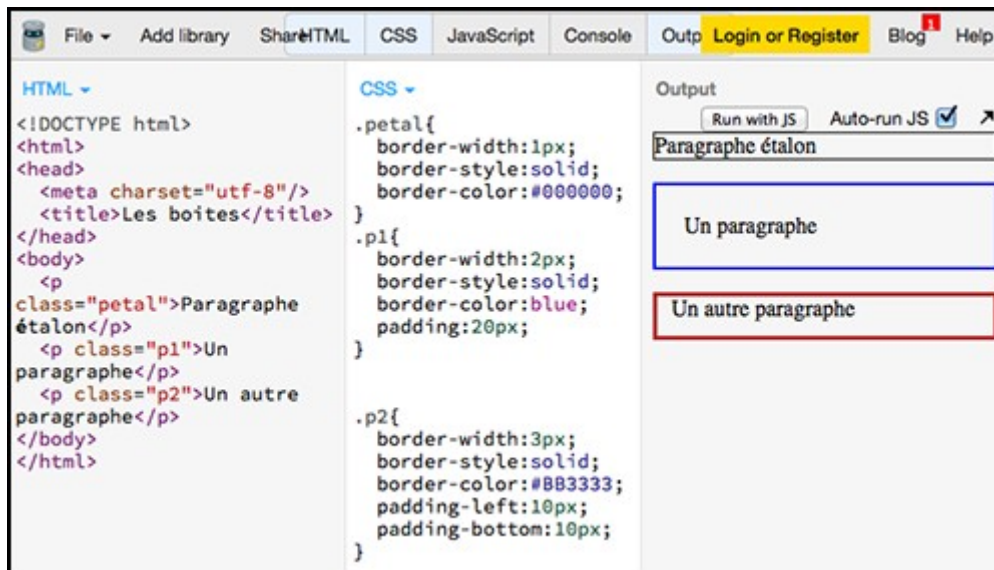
File ▾ Add library ShareHTML CSS JavaScript Console Outp Login or Register Blog 1 Help

HTML ▾

<!DOCTYPE html>
<html>
<head>
<meta charset="utf-8"/>
<title>Les boites</title>
</head>
<body>
<p class="petal">Paragraphe étalon</p>
<p class="p1">Un paragraphe</p>
<p class="p2">Un autre paragraphe</p>
</body>
</html>

CSS ▾

.petal{
border-width:1px;
border-style:solid;
border-color:#000000;
}
.p1{
border-width:2px;
border-style:solid;
border-color:blue;
padding:20px;
}

.p2{
border-width:3px;
border-style:solid;
border-color:#BB3333;
padding-left:10px;
padding-bottom:10px;
}

Output

Run with JS Auto-run JS ☑

Paragraphe étalon

Un paragraphe

Un autre paragraphe